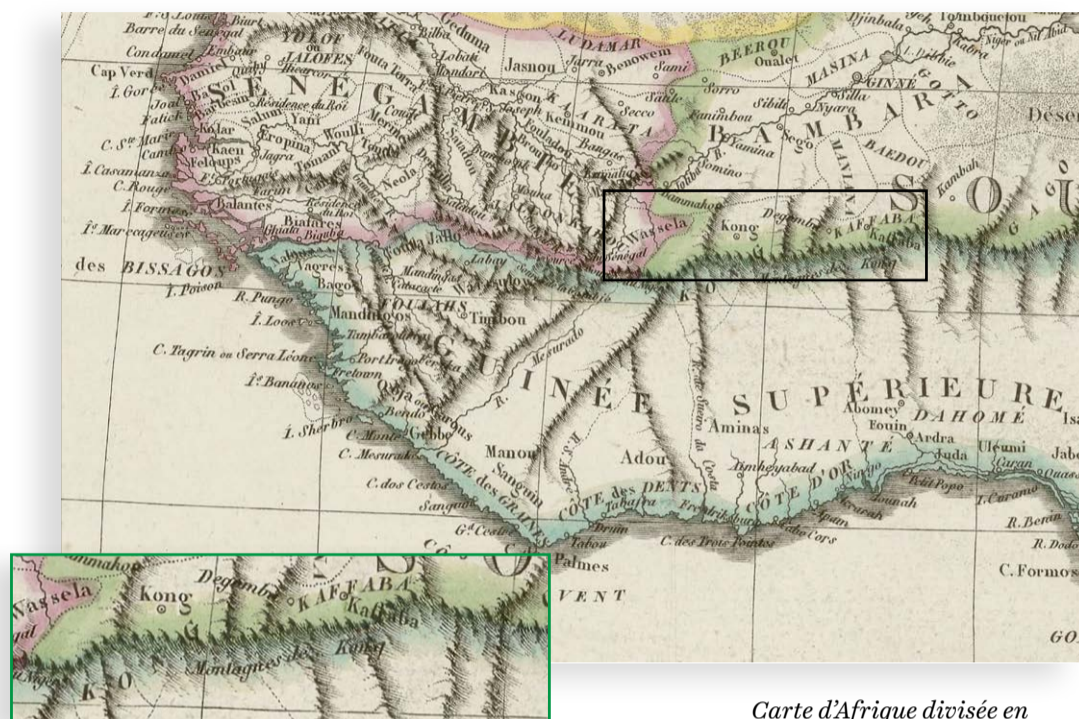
Barre du Sénégal
Condamet
Cap Verd
Î. Gorée
Joal
Falick
C. Ste Marie
Î. Casamansa
C. Rouge
Î. Formosa
Îs. Marcageüser
des BISSAGOS
Î. Poison
YOLOF ou JALOFES
SÉNÉGAMBIE
Résidence du Roi
Salum
Yani
Wouli
Kaen
Jagra
Felups
Balantes
Biafares
Bijaga
Bago
Nalous
Vagres
R. Pungo
Î. Loos
Mandingos
FOULAHS
Timbou
Labay
C. Tagrin ou Serra Leone
Port Loko
Freetown
Îs. Bananes
Î. Sherbro
C. Monte
Gebbo
C. Mesurado
C. dos Cestos
Sanguin
Gd. Cestos
LUDAMAR
Jasnou
Jarra
Benowem
Kasson
Secco
Bondou
BEEROU
Oualet
MASINA
GINNÉ
Sego
Sansanding
Jenné
BAMBARA
Yamina
Sibili
Nyara
BAEDOU
Kambah
Wassela
Kong
Degembi
KAFFABA
Kaffaba
Tombouctou
Djinbala
Desert
GUINÉE SUPÉRIEURE
Aminas
ASHANTÉ
Abomey
DAHOMÉ
Fouin
Ardra
Juda
Adou
Manou
CÔTE des DENTS
CÔTE D'OR
CÔTE des GRAINS
C. des Trois Pointes
C. Palmes
VENT
Petit Popo
R. Benin
C. Formosa
GO

Wassela
Kong
Degembi
KAFFABA
Kaffaba
Montagnes de Kong

Carte d'Afrique divisée en